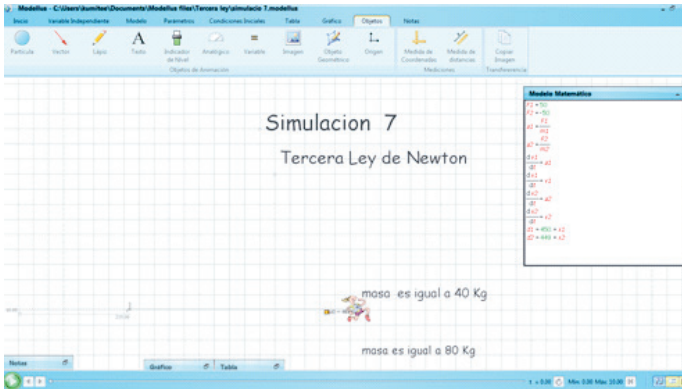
Modellus - C:\Users\kumites\Documents\Modellus files\Tercera ley\simulacio 1.modellus

Inicio | Variable Independiente | Modelo | Parámetros | Condiciones Iniciales | Tabla | Gráfico | Objetos | Notas

Partícula | Vector | Lápiz | Texto | Indicador de Nivel | Analógico | Variable | Imagen | Objeto Geométrico | Origen | Medida de Coordenadas | Medida de distancias | Copiar Imagen

Objetos de Animación | Mediciones | Transferencia

Simulacion 7

Tercera Ley de Newton

Modelo Matemático

$F1 = 50$
$F2 = -50$
$a1 = \frac{F1}{m1}$
$a2 = \frac{F2}{m2}$
$\frac{dv1}{dt} = a1$
$\frac{dx1}{dt} = v1$
$\frac{dv2}{dt} = a2$
$\frac{dx2}{dt} = v2$
$d1 = 450 + x1$
$d2 = 444 + x2$

masa es igual a 40 Kg

masa es igual a 80 Kg

Notas | Gráfico | Tabla

t = 0.00 | Min 0.00 Máx 10.00